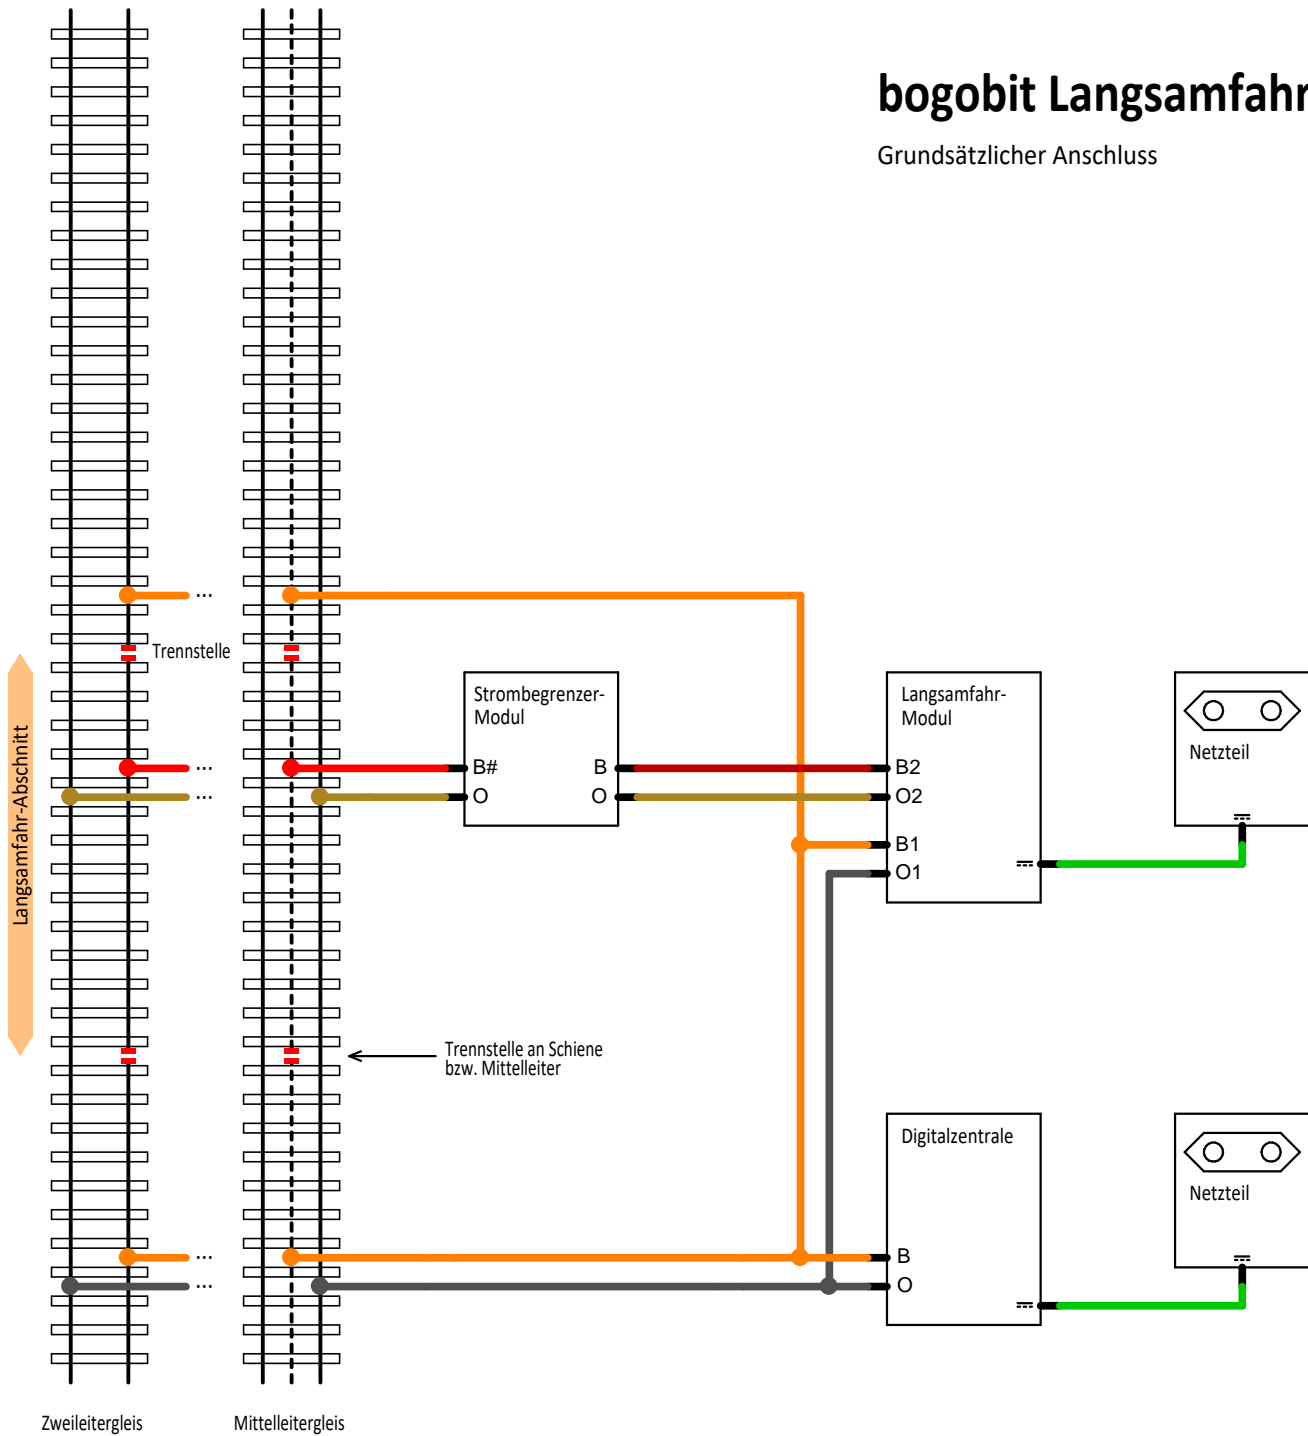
bogobit Langsamfahr

Grundsätzlicher Anschluss

...

Trennstelle

Langsamfahr-Abschnitt

...

...

Strombegrenzer-Modul

B#

O

B

O

Langsamfahr-Modul

B2

O2

B1

O1

Netzteil

Trennstelle an Schiene bzw. Mittelleiter

Digitalzentrale

B

O

Netzteil

...

...

Zweileitergleis

Mittelleitergleis